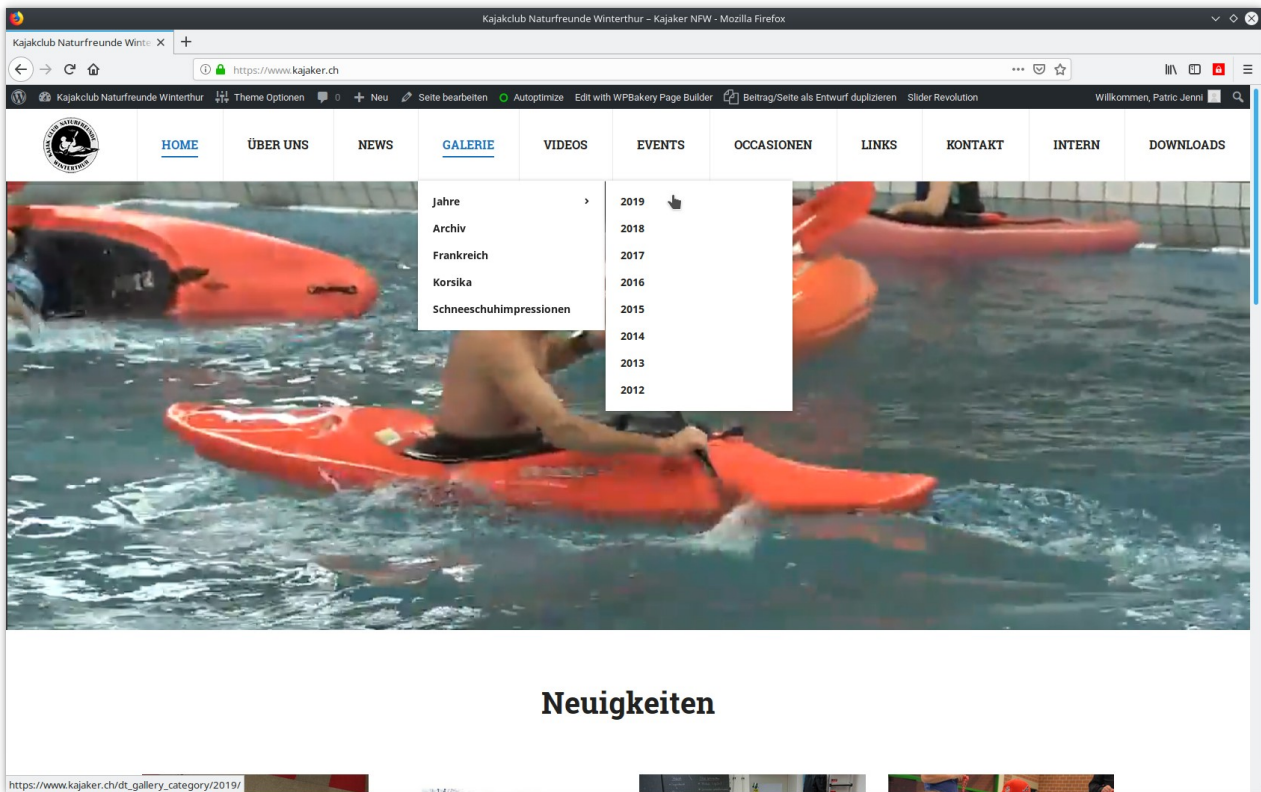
Kajakclub Naturfreunde Winterthur – Kajaker NFW - Mozilla Firefox

Kajakclub Naturfreunde Winte ×

https://www.kajaker.ch

Kajakclub Naturfreunde Winterthur Theme Optionen 0 Neu Seite bearbeiten Autoptimize Edit with WPBakery Page Builder Beitrag/Seite als Entwurf duplizieren Slider Revolution Willkommen, Patric Jenni

HOME ÜBER UNS NEWS GALERIE VIDEOS EVENTS OCCASIONEN LINKS KONTAKT INTERN DOWNLOADS

Jahre
Archiv
Frankreich
Korsika
Schneeschuhimpressionen

2019
2018
2017
2016
2015
2014
2013
2012

Neuigkeiten

https://www.kajaker.ch/dt_gallery_category/2019/